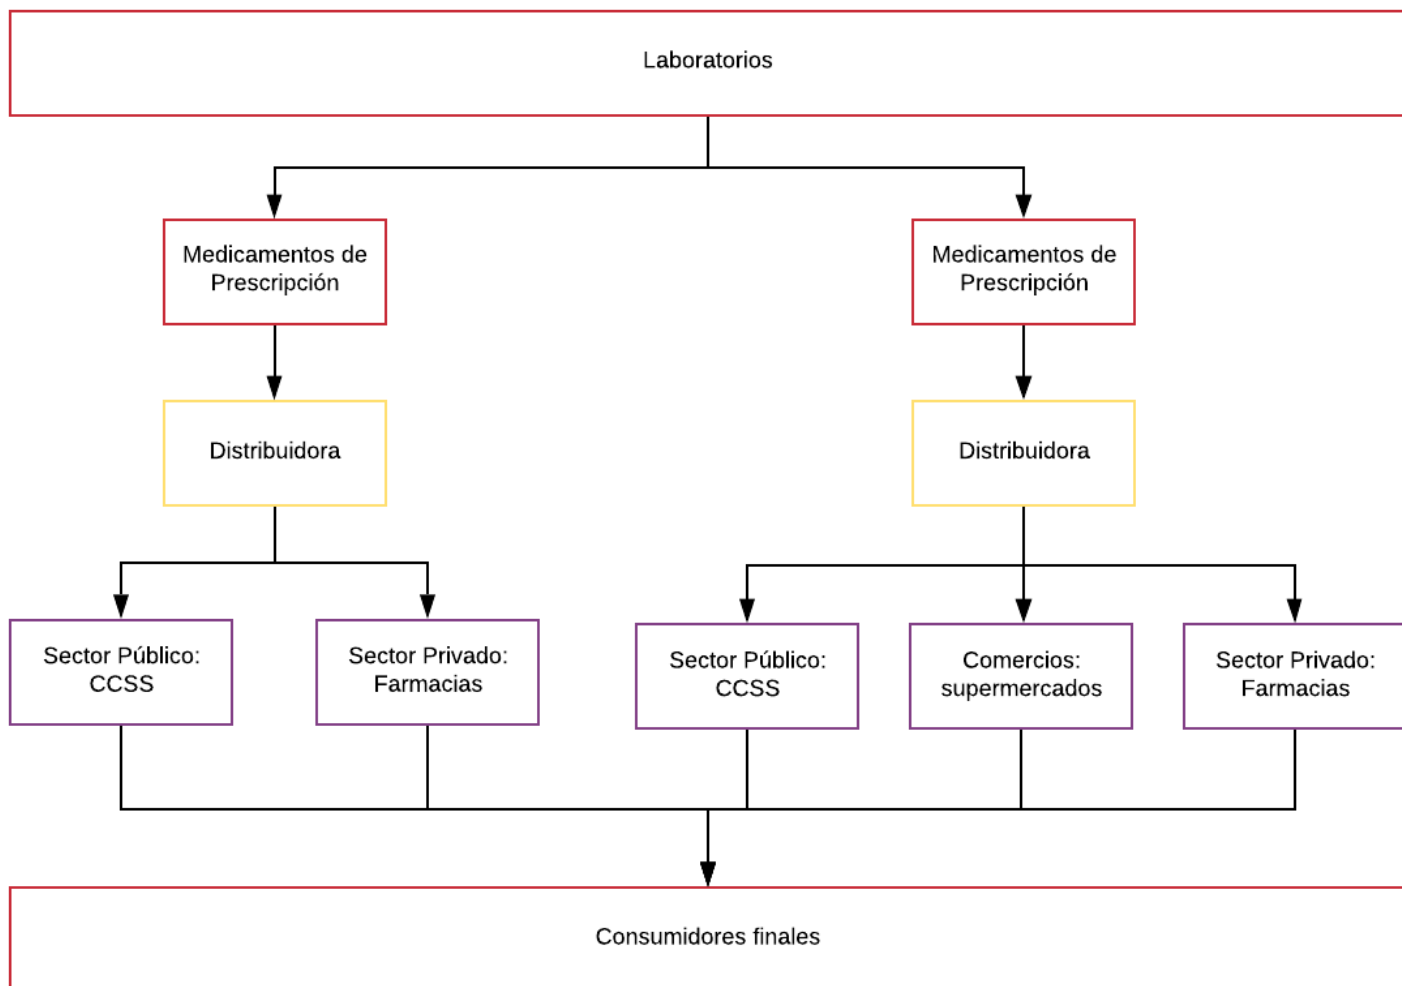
Laboratorios

Medicamentos de Prescripción

Medicamentos de Prescripción

Distribuidora

Distribuidora

Sector Público: CCSS

Sector Privado: Farmacias

Sector Público: CCSS

Comercios: supermercados

Sector Privado: Farmacias

Consumidores finales